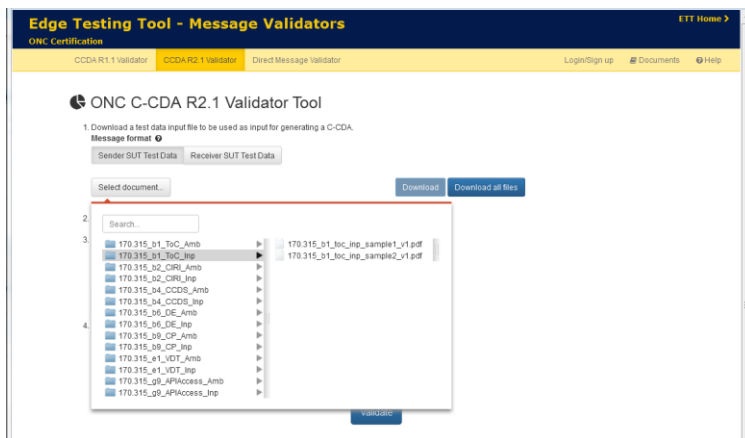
Edge Testing Tool - Message Validators
ONC Certification
ETT Home >

CCDA R1.1 Validator | CCDA R2.1 Validator | Direct Message Validator | Login/Sign up | Documents | Help

ONC C-CDA R2.1 Validator Tool

1. Download a test data input file to be used as input for generating a C-CDA.
Message format

Sender SUT Test Data | Receiver SUT Test Data

Select document...

Download | Download all files

2.
3.
4.

Search...

170.315_b1_ToC_Amb
170.315_b1_ToC_Inp
170.315_b2_CIRI_Amb
170.315_b2_CIRI_Inp
170.315_b4_CCDS_Amb
170.315_b4_CCDS_Inp
170.315_b6_DE_Amb
170.315_b6_DE_Inp
170.315_b9_CP_Amb
170.315_b9_CP_Inp
170.315_e1_VDT_Amb
170.315_e1_VDT_Inp
170.315_g9_APIAccess_Amb
170.315_g9_APIAccess_Inp

170.315_b1_toc_inp_sample1_v1.pdf
170.315_b1_toc_inp_sample2_v1.pdf

Validate